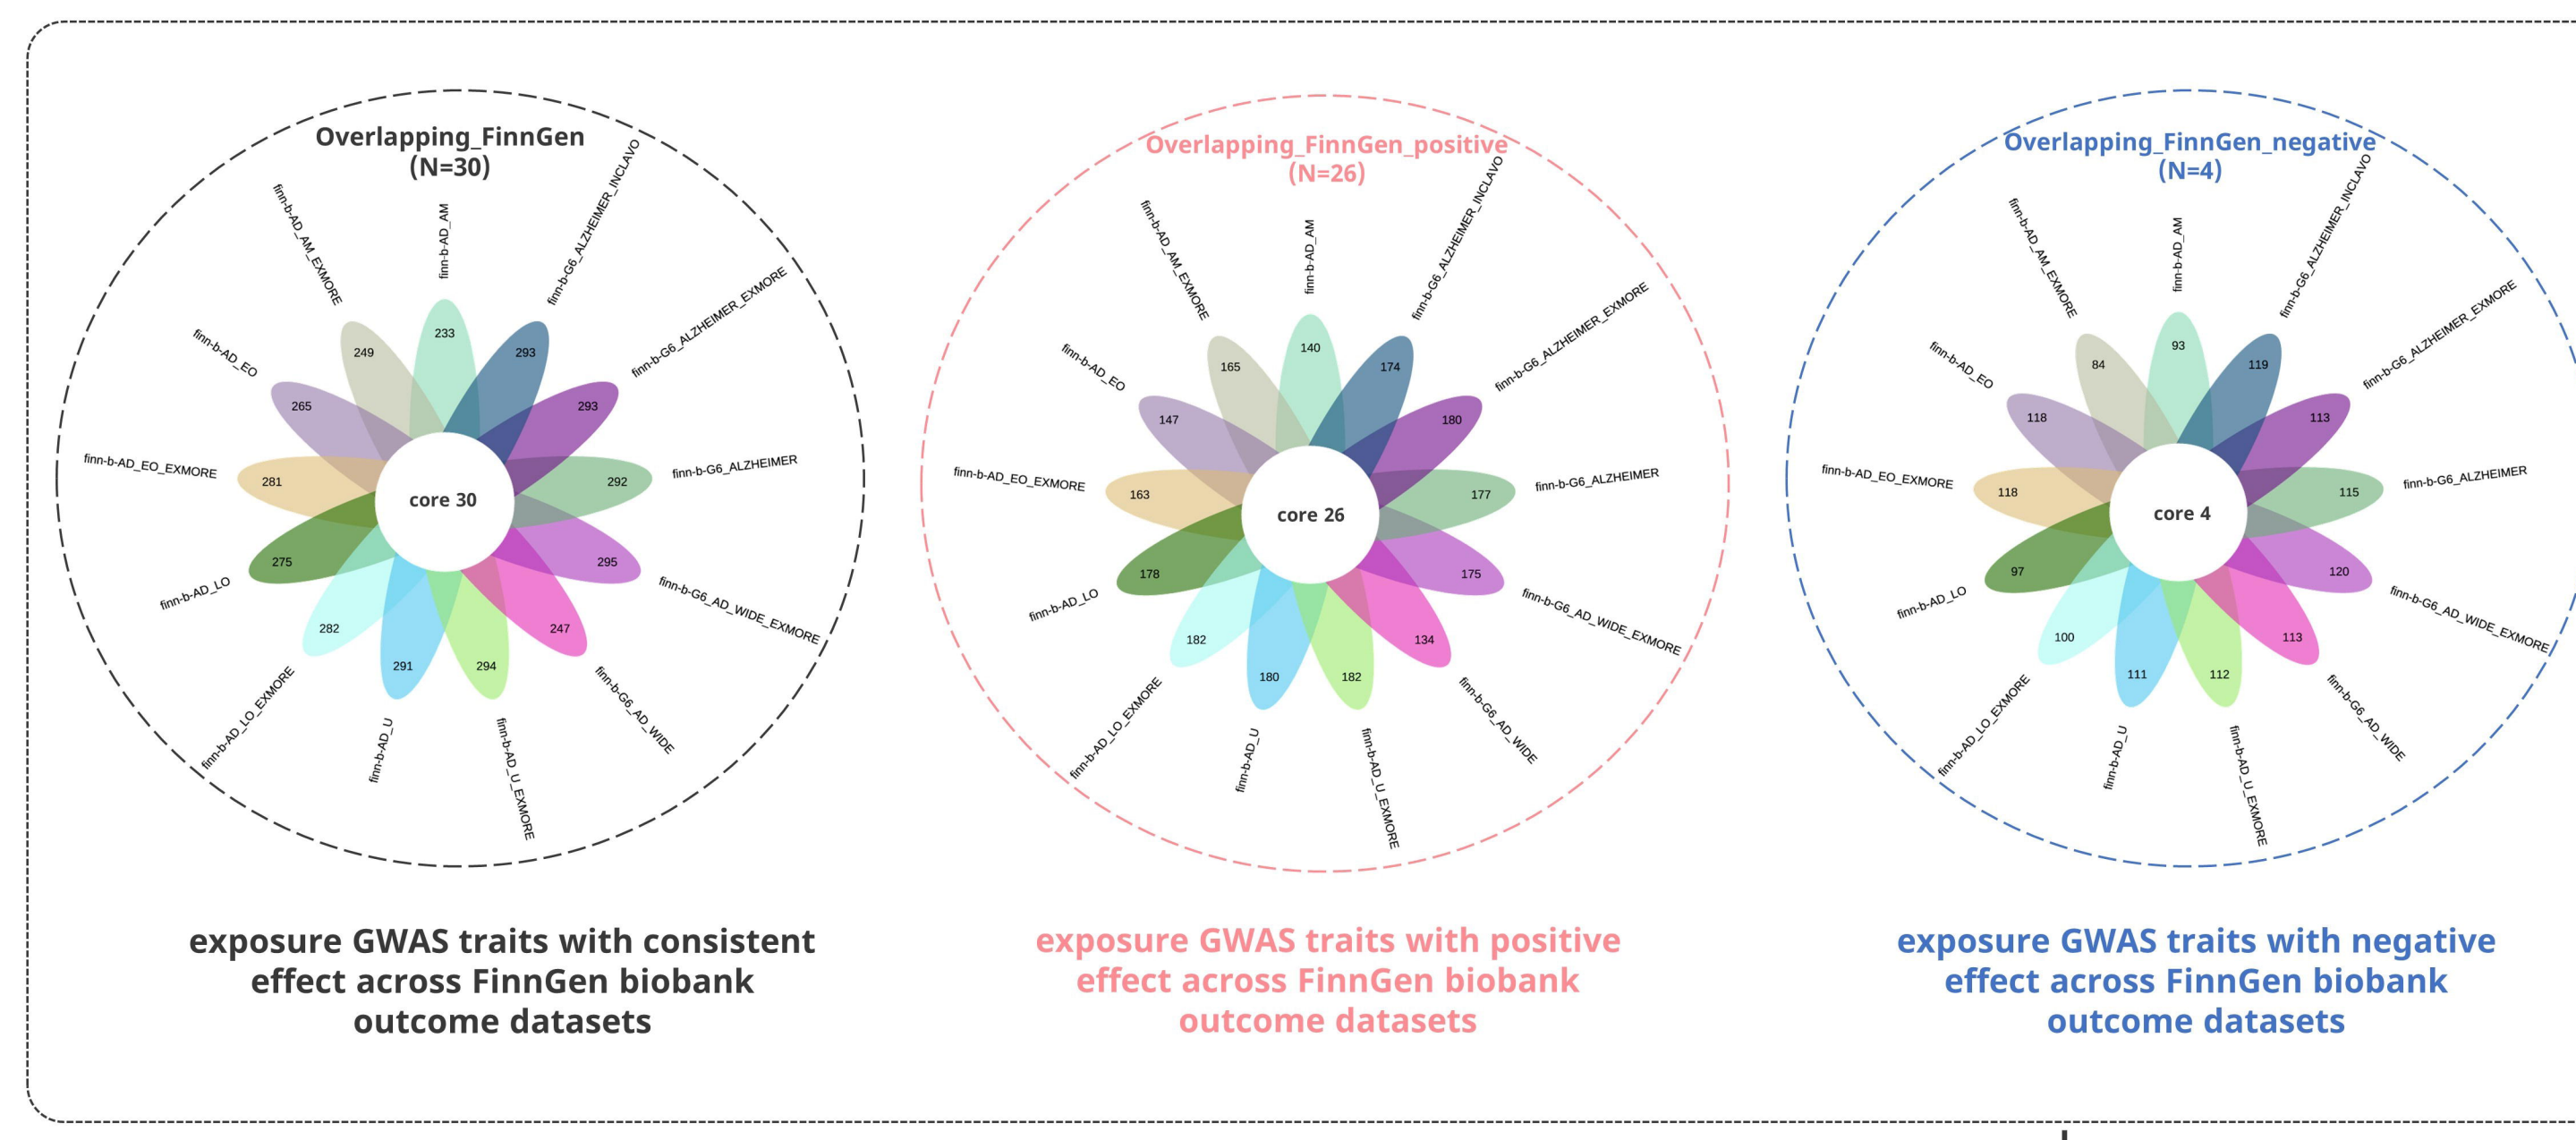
Overlapping_FinnGen
(N=30)

finn-b-AD_AM_EXMORE
finn-b-AD_AM
finn-b-G6_ALZHEIMER_INCLAVO
finn-b-G6_ALZHEIMER_EXMORE
finn-b-G6_ALZHEIMER
finn-b-G6_AD_WIDE_EXMORE
finn-b-G6_AD_WIDE
finn-b-AD_U_EXMORE
finn-b-AD_U
finn-b-AD_LO_EXMORE
finn-b-AD_LO
finn-b-AD_EO_EXMORE
finn-b-AD_EO

249
233
293
293
292
295
247
294
291
282
275
281
265
core 30

Overlapping_FinnGen_positive
(N=26)

finn-b-AD_AM_EXMORE
finn-b-AD_AM
finn-b-G6_ALZHEIMER_INCLAVO
finn-b-G6_ALZHEIMER_EXMORE
finn-b-G6_ALZHEIMER
finn-b-G6_AD_WIDE_EXMORE
finn-b-G6_AD_WIDE
finn-b-AD_U_EXMORE
finn-b-AD_U
finn-b-AD_LO_EXMORE
finn-b-AD_LO
finn-b-AD_EO_EXMORE
finn-b-AD_EO

165
140
174
180
177
175
134
182
180
182
178
163
147
core 26

Overlapping_FinnGen_negative
(N=4)

finn-b-AD_AM_EXMORE
finn-b-AD_AM
finn-b-G6_ALZHEIMER_INCLAVO
finn-b-G6_ALZHEIMER_EXMORE
finn-b-G6_ALZHEIMER
finn-b-G6_AD_WIDE_EXMORE
finn-b-G6_AD_WIDE
finn-b-AD_U_EXMORE
finn-b-AD_U
finn-b-AD_LO_EXMORE
finn-b-AD_LO
finn-b-AD_EO_EXMORE
finn-b-AD_EO

84
93
119
113
115
120
113
112
111
100
97
118
118
core 4

exposure GWAS traits with consistent effect across FinnGen biobank outcome datasets

exposure GWAS traits with positive effect across FinnGen biobank outcome datasets

exposure GWAS traits with negative effect across FinnGen biobank outcome datasets